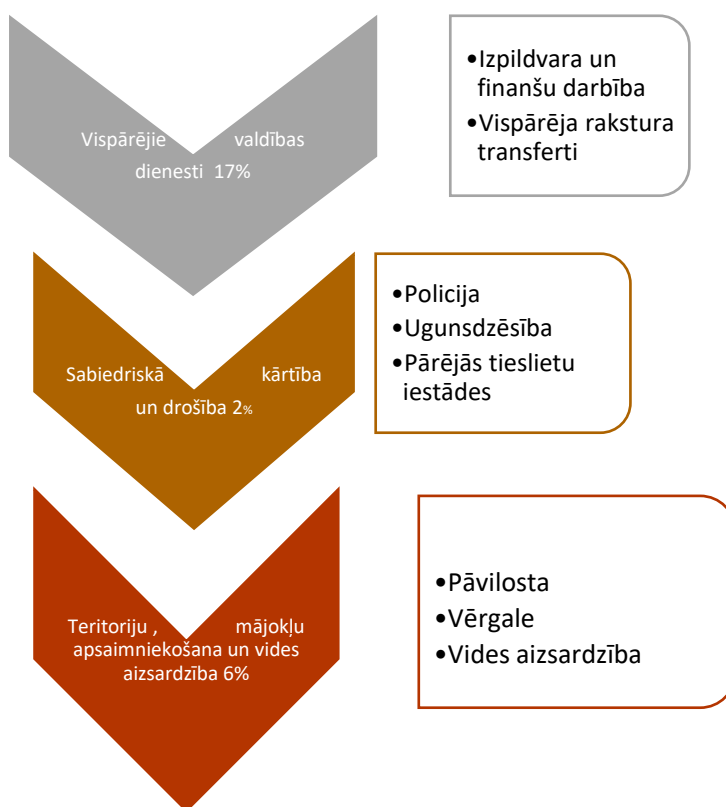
Vispārējie valdības dienesti 17%

•Izpildvara un finanšu darbība
•Vispārēja rakstura transferti

Sabiedriskā kārtība un drošība 2%

•Policija
•Ugunsdzēsība
•Pārējās tieslietu iestādes

Teritoriju , mājokļu apsaimniekošana un vides aizsardzība 6%

•Pāvilosta
•Vērgale
•Vides aizsardzība